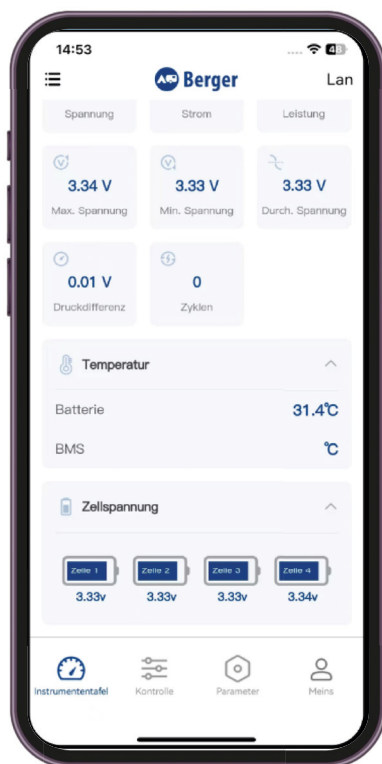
14:53
48

Berger
Lan

Spannung
Strom
Leistung

3.34 V
Max. Spannung

3.33 V
Min. Spannung

3.33 V
Durch. Spannung

0.01 V
Druckdifferenz

0
Zyklen

Temperatur

Batterie
31.4℃

BMS
℃

Zellspannung

Zelle 1
3.33v

Zelle 2
3.33v

Zelle 3
3.33v

Zelle 4
3.34v

Instrumententafel
Kontrolle
Parameter
Meins